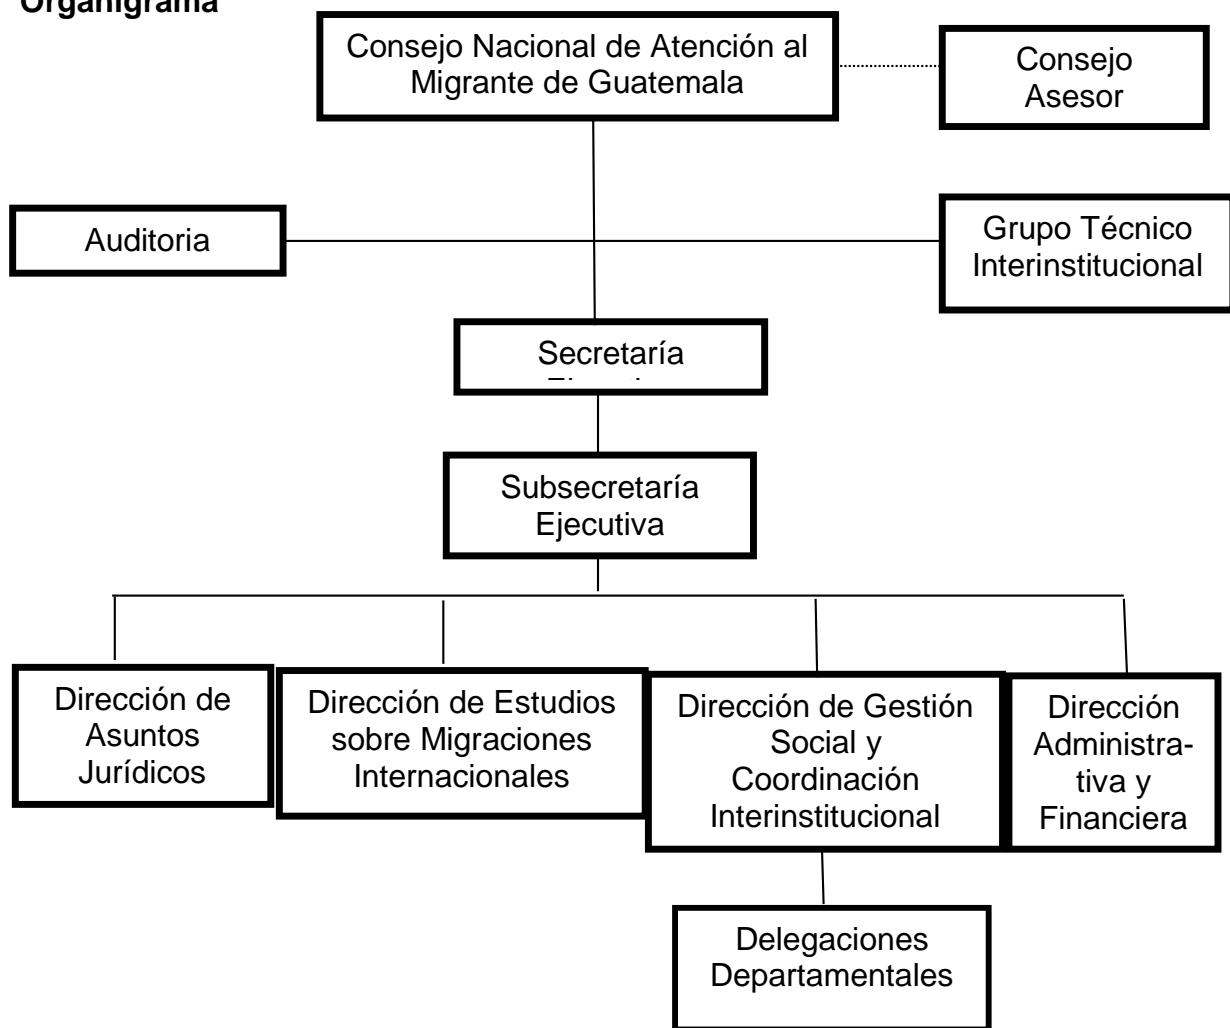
Organigrama

Consejo Nacional de Atención al Migrante de Guatemala

Consejo Asesor

Auditoria

Grupo Técnico Interinstitucional

Secretaría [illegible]

Subsecretaría Ejecutiva

Dirección de Asuntos Jurídicos

Dirección de Estudios sobre Migraciones Internacionales

Dirección de Gestión Social y Coordinación Interinstitucional

Dirección Administrativa y Financiera

Delegaciones Departamentales